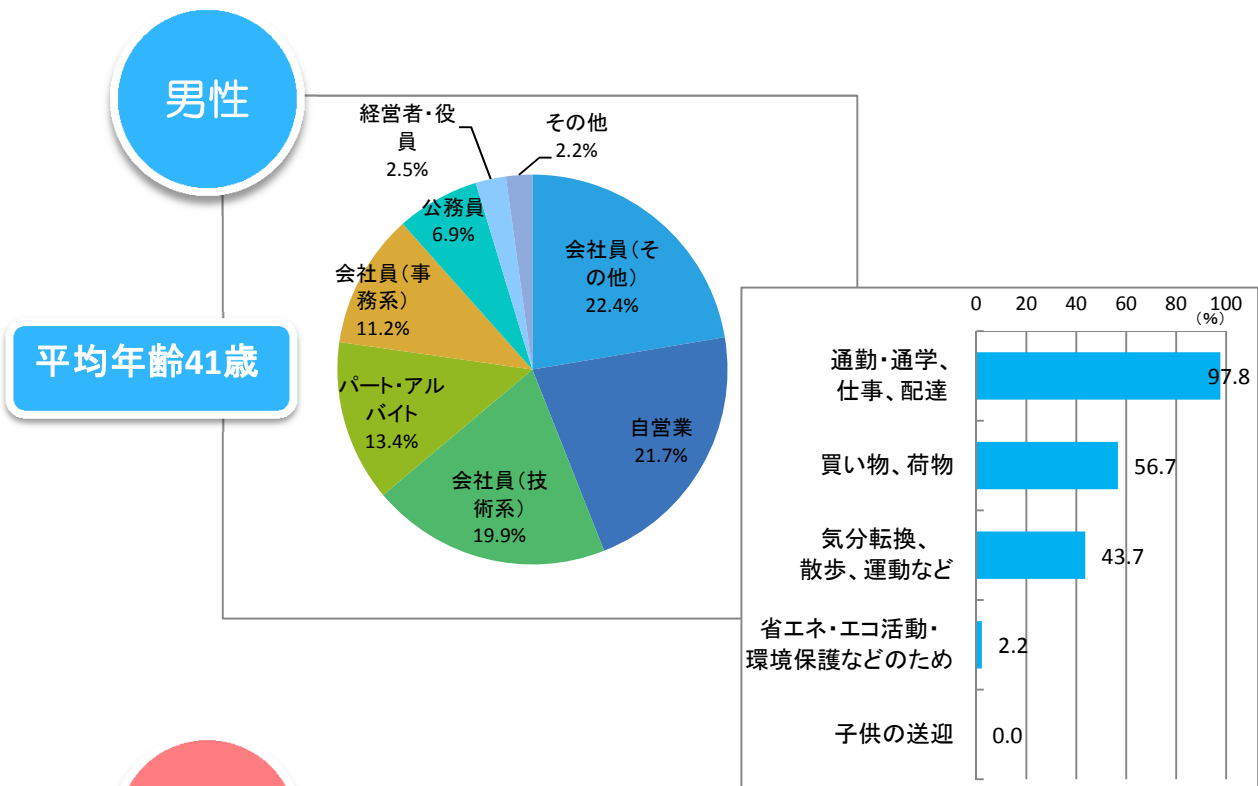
男性

平均年齢41歳

経営者・役員
2.5%

その他
2.2%

公務員
6.9%

会社員（その他）
22.4%

会社員（事務系）
11.2%

パート・アルバイト
13.4%

自営業
21.7%

会社員（技術系）
19.9%

0 20 40 60 80 100
（%）

通勤・通学、仕事、配達 97.8

買い物、荷物 56.7

気分転換、散歩、運動など 43.7

省エネ・エコ活動・環境保護などのため 2.2

子供の送迎 0.0